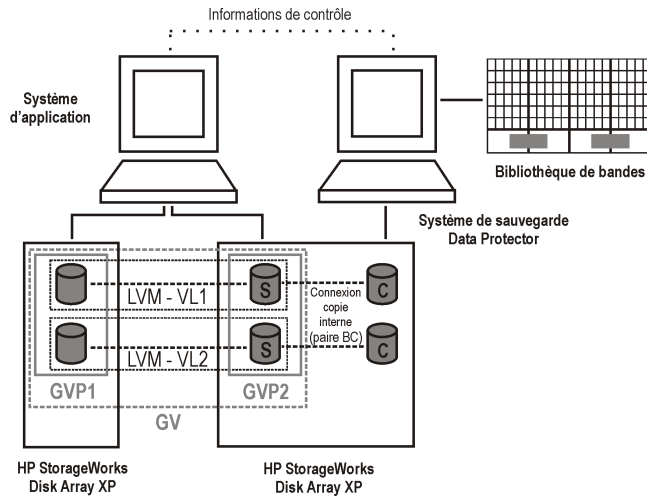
Informations de contrôle

Système d'application

Bibliothèque de bandes

Système de sauvegarde Data Protector

S
C
LVM - VL1
Connexion copie interne (paire BC)
S
C
LVM - VL2

GVP1
GVP2
GV

HP StorageWorks Disk Array XP

HP StorageWorks Disk Array XP